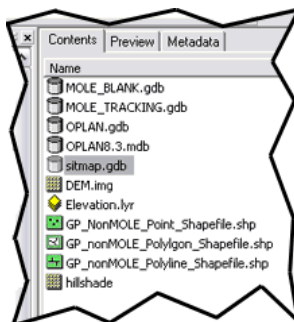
×

Contents | Preview | Metadata

Name
MOLE_BLANK.gdb
MOLE_TRACKING.gdb
OPLAN.gdb
OPLAN8.3.mdb
sitmap.gdb
DEM.img
Elevation.lyr
GP_NonMOLE_Point_Shapefile.shp
GP_nonMOLE_Polylgon_Shapefile.shp
GP_nonMOLE_Polyline_Shapefile.shp
hillshade